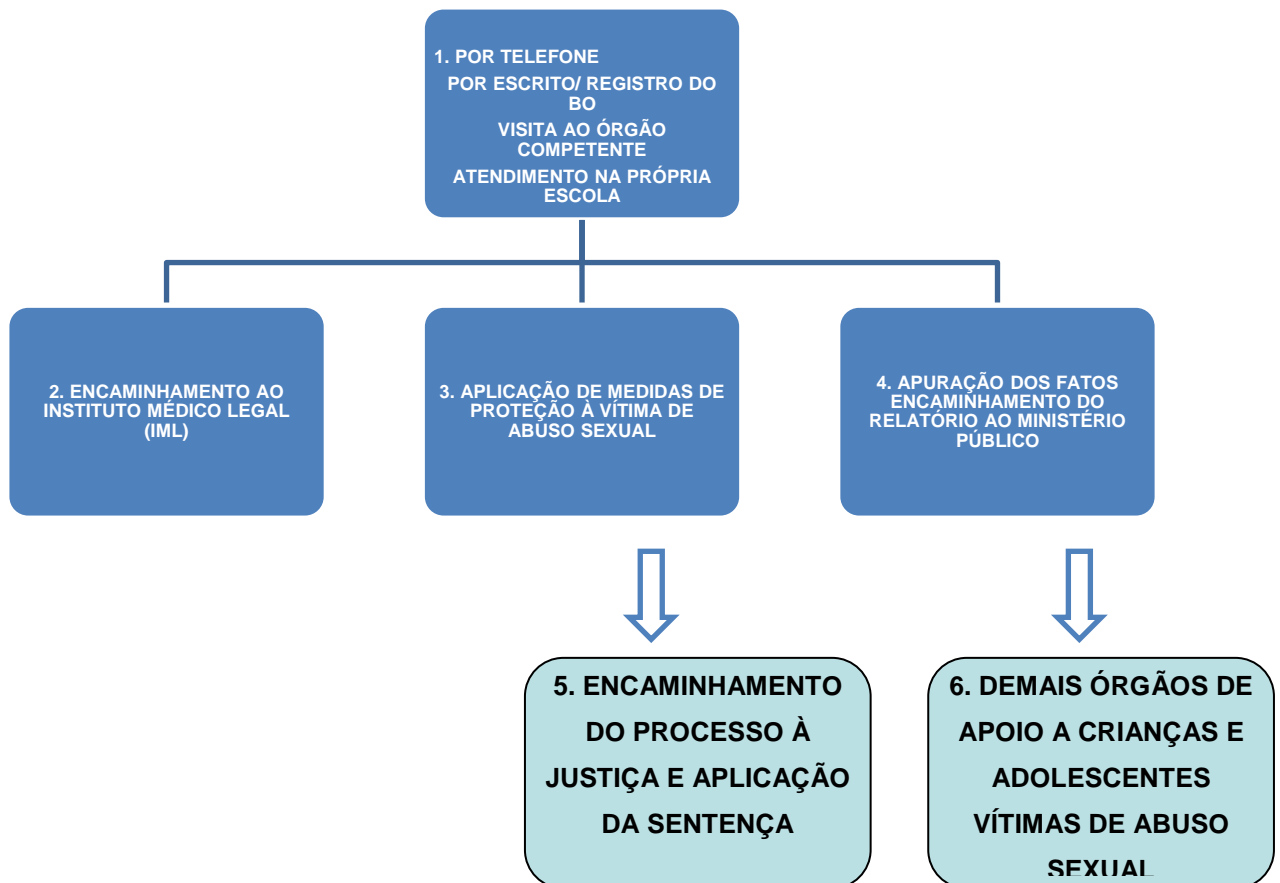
1. POR TELEFONE

POR ESCRITO/ REGISTRO DO BO

VISITA AO ÓRGÃO COMPETENTE

ATENDIMENTO NA PRÓPRIA ESCOLA

2. ENCAMINHAMENTO AO INSTITUTO MÉDICO LEGAL (IML)

3. APLICAÇÃO DE MEDIDAS DE PROTEÇÃO À VÍTIMA DE ABUSO SEXUAL

4. APURAÇÃO DOS FATOS ENCAMINHAMENTO DO RELATÓRIO AO MINISTÉRIO PÚBLICO

5. ENCAMINHAMENTO DO PROCESSO À JUSTIÇA E APLICAÇÃO DA SENTENÇA

6. DEMAIS ÓRGÃOS DE APOIO A CRIANÇAS E ADOLESCENTES VÍTIMAS DE ABUSO SEXUAL